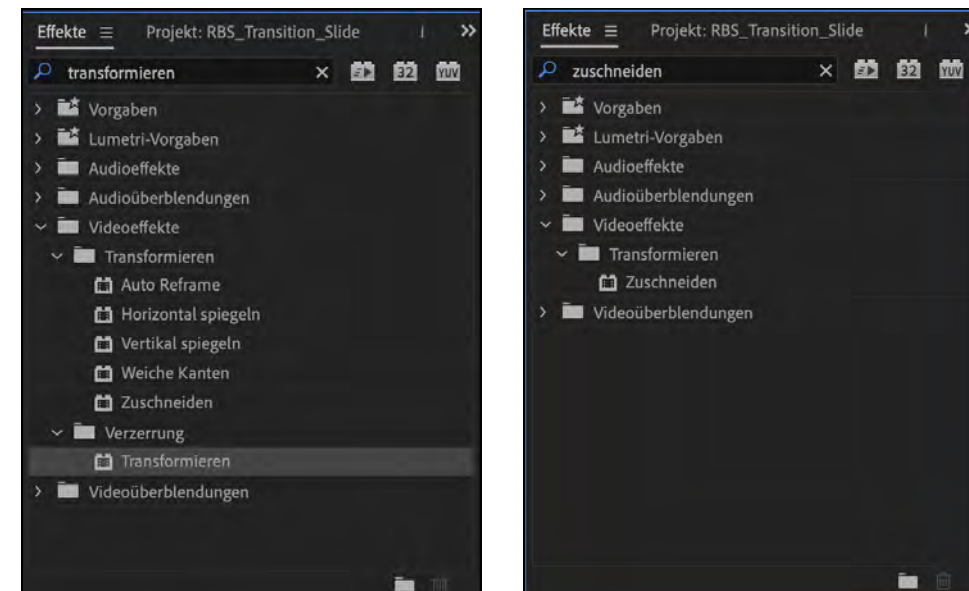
Effekte ≡ Projekt: RBS_Transition_Slide »

transformieren × 32 YUV

Vorgaben
Lumetri-Vorgaben
Audioeffekte
Audioüberblendungen
Videoeffekte
Transformieren
Auto Reframe
Horizontal spiegeln
Vertikal spiegeln
Weiche Kanten
Zuschneiden
Verzerrung
Transformieren
Videoüberblendungen

Effekte ≡ Projekt: RBS_Transition_Slide

zuschneiden × 32 YUV

Vorgaben
Lumetri-Vorgaben
Audioeffekte
Audioüberblendungen
Videoeffekte
Transformieren
Zuschneiden
Videoüberblendungen